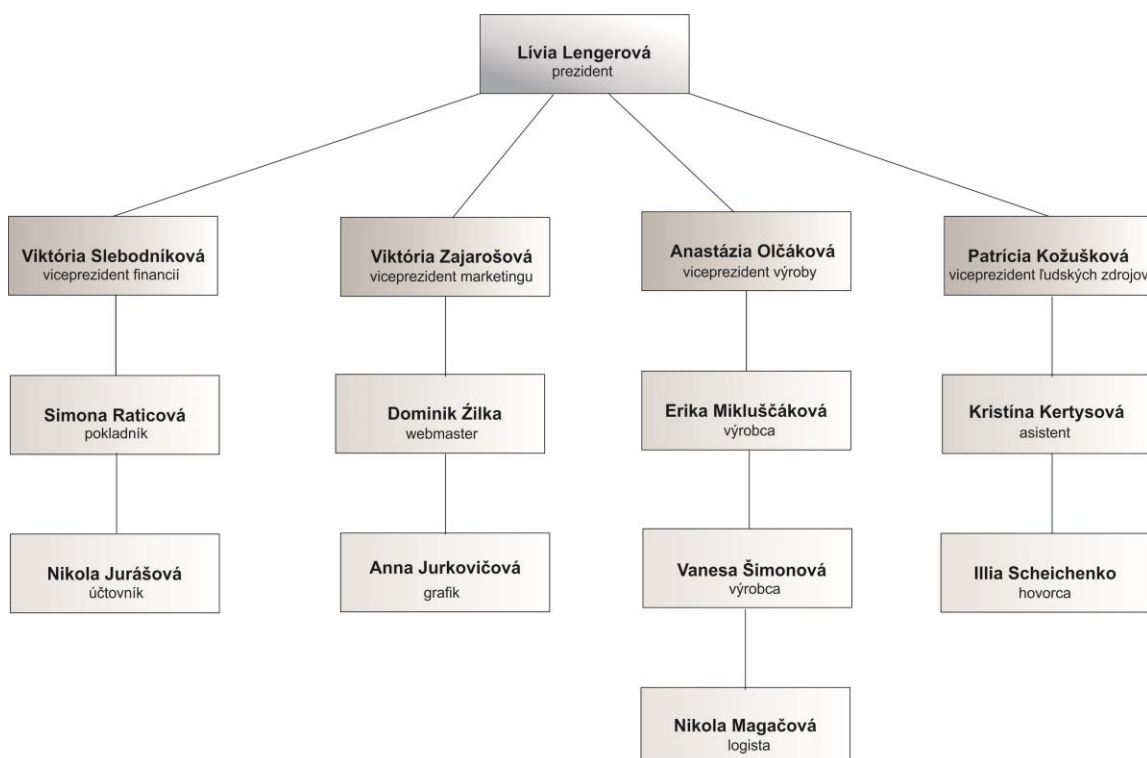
Lívia Lengerová
prezident

Viktória Slebodníková
viceprezident financií

Simona Raticová
pokladník

Nikola Jurášová
účtovník

Viktória Zajarošová
viceprezident marketingu

Dominik Źilka
webmaster

Anna Jurkovičová
grafik

Anastázia Olčáková
viceprezident výroby

Erika Mikluščáková
výrobca

Vanesa Šimonová
výrobca

Nikola Magačová
logista

Patrícia Kožušková
viceprezident ľudských zdrojov

Kristína Kertysová
asistent

Illia Scheichenko
hovorca